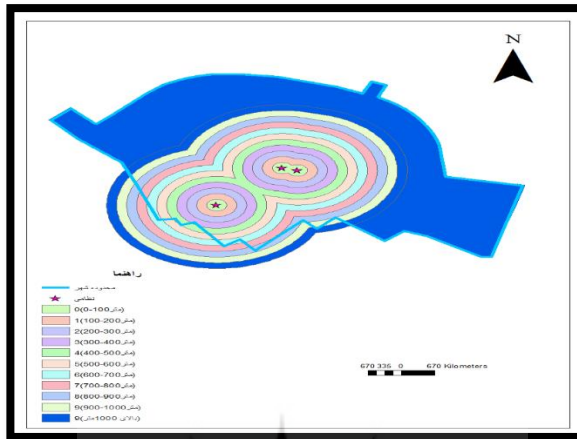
N

راهنما
محدوده شهر
نظامی
0(0-100متر)
1(100-200متر)
2(200-300متر)
3(300-400متر)
4(400-500متر)
5(500-600متر)
6(600-700متر)
7(700-800متر)
8(800-900متر)
9(900-1000متر)
9(بالای 1000متر)

670 335 0 670 Kilometers